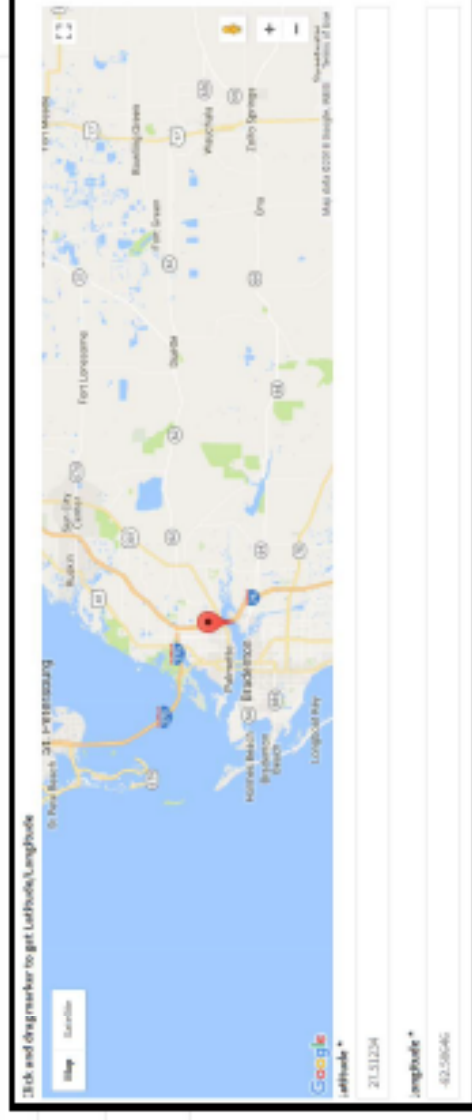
Click and drag marker to get Latitude/Longitude

Map Satellite

St. Petersburg

St. Pete Beach

Ruskin

Sun City Center

Fort Lonesome

Bowling Green

Fort Meade

Fort Green

Wauchula

Zolfo Springs

Ona

Duette

Palmetto

Bradenton

Holmes Beach

Bradenton Beach

Longboat Key

Google

Map data ©2018 Google, INEGI Terms of Use

Latitude *

27.51204

Longitude *

-82.58046